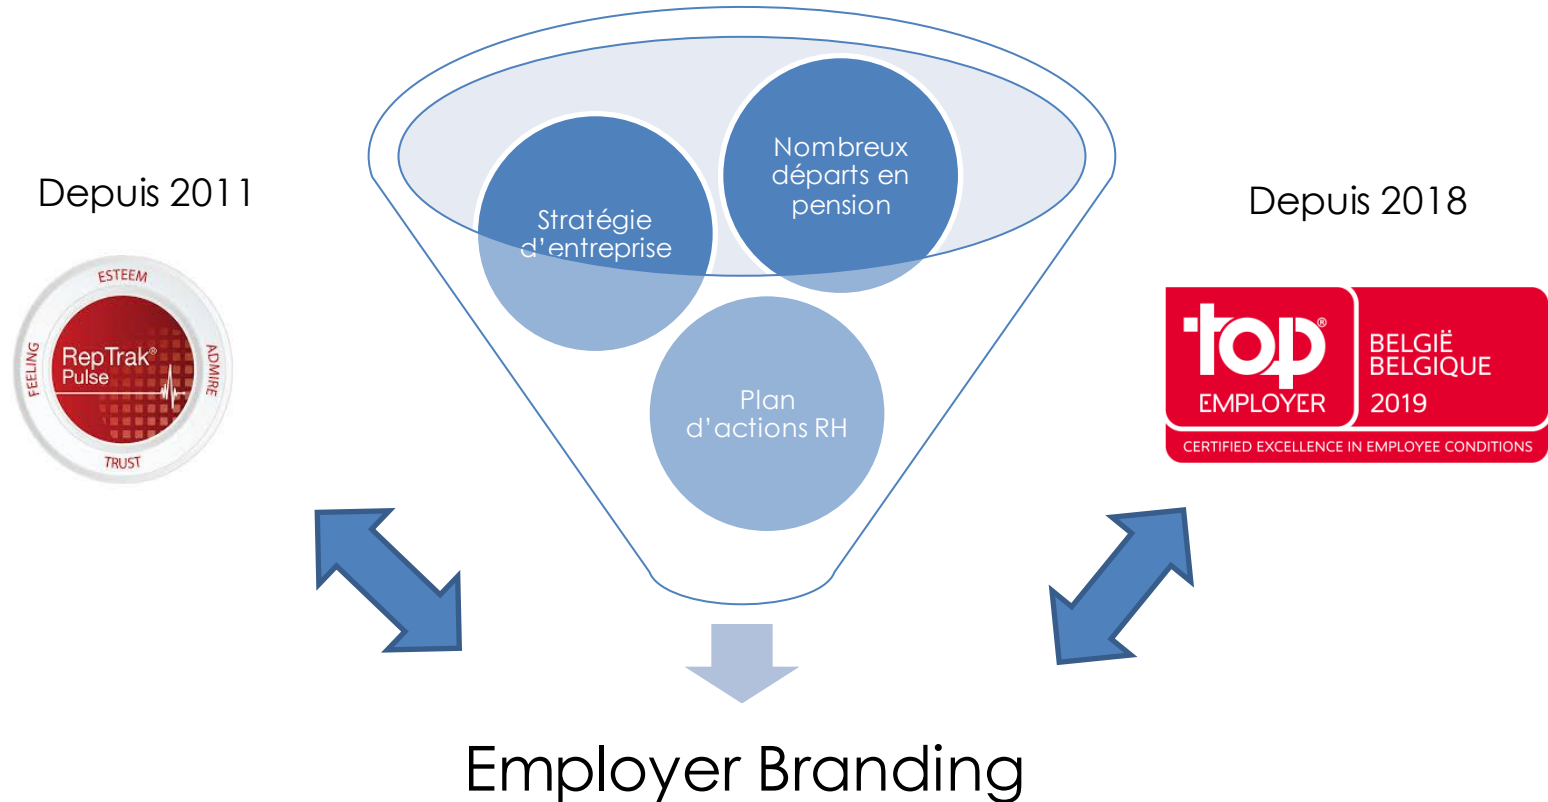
Depuis 2011

ESTEEM
FEELING
RepTrak®
Pulse
ADMIRE
TRUST

Stratégie d'entreprise

Nombreux départs en pension

Plan d'actions RH

Depuis 2018

top®
EMPLOYER
BELGIË
BELGIQUE
2019
CERTIFIED EXCELLENCE IN EMPLOYEE CONDITIONS

Employer Branding